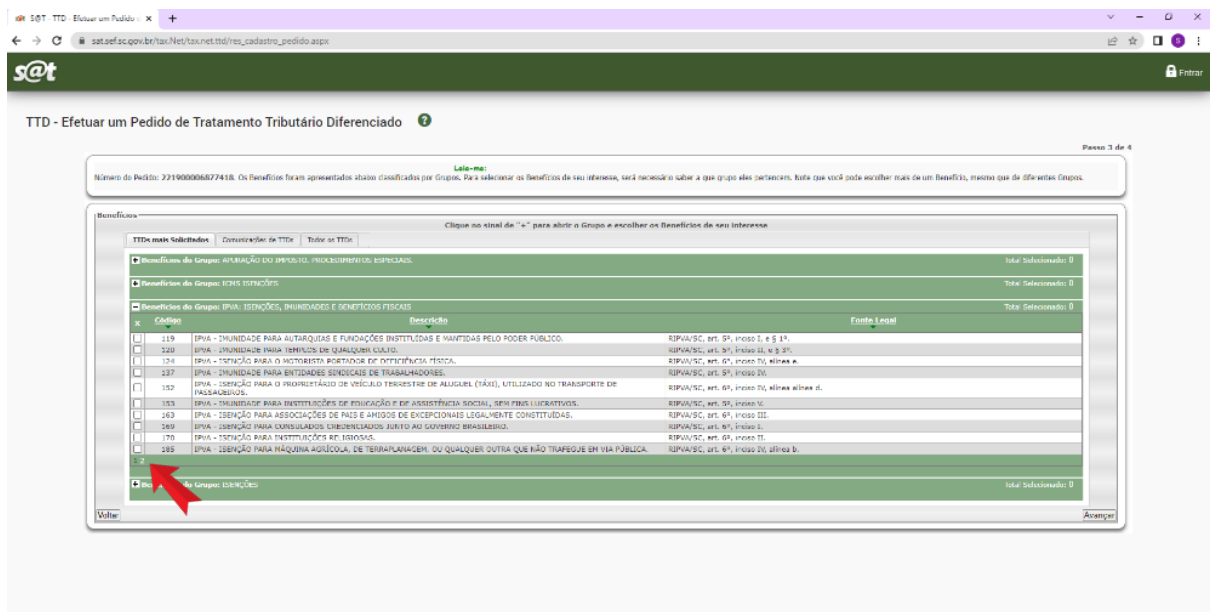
S@T - TTD - Efetuar um Pedido ×
sat.sef.sc.gov.br/tax.Net/tax.net.ttd/res_cadastro_pedido.aspx

s@t
Entrar

TTD - Efetuar um Pedido de Tratamento Tributário Diferenciado

Passo 3 de 4

Leia-me:
Número do Pedido: 221900006877418. Os Benefícios foram apresentados abaixo classificados por Grupos. Para selecionar os Benefícios de seu interesse, será necessário saber a que grupo eles pertencem. Note que você pode escolher mais de um Benefício, mesmo que de diferentes Grupos.

Benefícios
Clique no sinal de "+" para abrir o Grupo e escolher os Benefícios de seu interesse

TTDs mais Solicitados | Comunicações de TTDs | Todos os TTDs

Benefícios do Grupo: APURAÇÃO DO IMPOSTO, PROCEDIMENTOS ESPECIAIS. Total Selecionado: 0
Benefícios do Grupo: ICMS ISENÇÕES Total Selecionado: 0
Benefícios do Grupo: IPVA: ISENÇÕES, IMUNIDADES E BENEFÍCIOS FISCAIS Total Selecionado: 0

| x | Código | Descrição | Fonte Legal |
|---|---|---|---|
| | 119 | IPVA - IMUNIDADE PARA AUTARQUIAS E FUNDAÇÕES INSTITUÍDAS E MANTIDAS PELO PODER PÚBLICO. | RIPVA/SC, art. 5º, inciso I, e § 1º. |
| | 120 | IPVA - IMUNIDADE PARA TEMPLOS DE QUALQUER CULTO. | RIPVA/SC, art. 5º, inciso II, e § 3º. |
| | 124 | IPVA - ISENÇÃO PARA O MOTORISTA PORTADOR DE DEFICIÊNCIA FÍSICA. | RIPVA/SC, art. 6º, inciso IV, alínea e. |
| | 137 | IPVA - IMUNIDADE PARA ENTIDADES SINDICAIS DE TRABALHADORES. | RIPVA/SC, art. 5º, inciso IV. |
| | 152 | IPVA - ISENÇÃO PARA O PROPRIETÁRIO DE VEÍCULO TERRESTRE DE ALUGUEL (TÁXI), UTILIZADO NO TRANSPORTE DE PASSAGEIROS. | RIPVA/SC, art. 6º, inciso IV, alínea alínea d. |
| | 153 | IPVA - IMUNIDADE PARA INSTITUIÇÕES DE EDUCAÇÃO E DE ASSISTÊNCIA SOCIAL, SEM FINS LUCRATIVOS. | RIPVA/SC, art. 5º, inciso V. |
| | 163 | IPVA - ISENÇÃO PARA ASSOCIAÇÕES DE PAIS E AMIGOS DE EXCEPCIONAIS LEGALMENTE CONSTITUÍDAS. | RIPVA/SC, art. 6º, inciso III. |
| | 169 | IPVA - ISENÇÃO PARA CONSULADOS CREDENCIADOS JUNTO AO GOVERNO BRASILEIRO. | RIPVA/SC, art. 6º, inciso I. |
| | 170 | IPVA - ISENÇÃO PARA INSTITUIÇÕES RELIGIOSAS. | RIPVA/SC, art. 6º, inciso II. |
| | 185 | IPVA - ISENÇÃO PARA MÁQUINA AGRÍCOLA, DE TERRAPLANAGEM, OU QUALQUER OUTRA QUE NÃO TRAFEGUE EM VIA PÚBLICA. | RIPVA/SC, art. 6º, inciso IV, alínea b. |

1 2

Be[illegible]do Grupo: ISENÇÕES Total Selecionado: 0

Voltar
Avançar